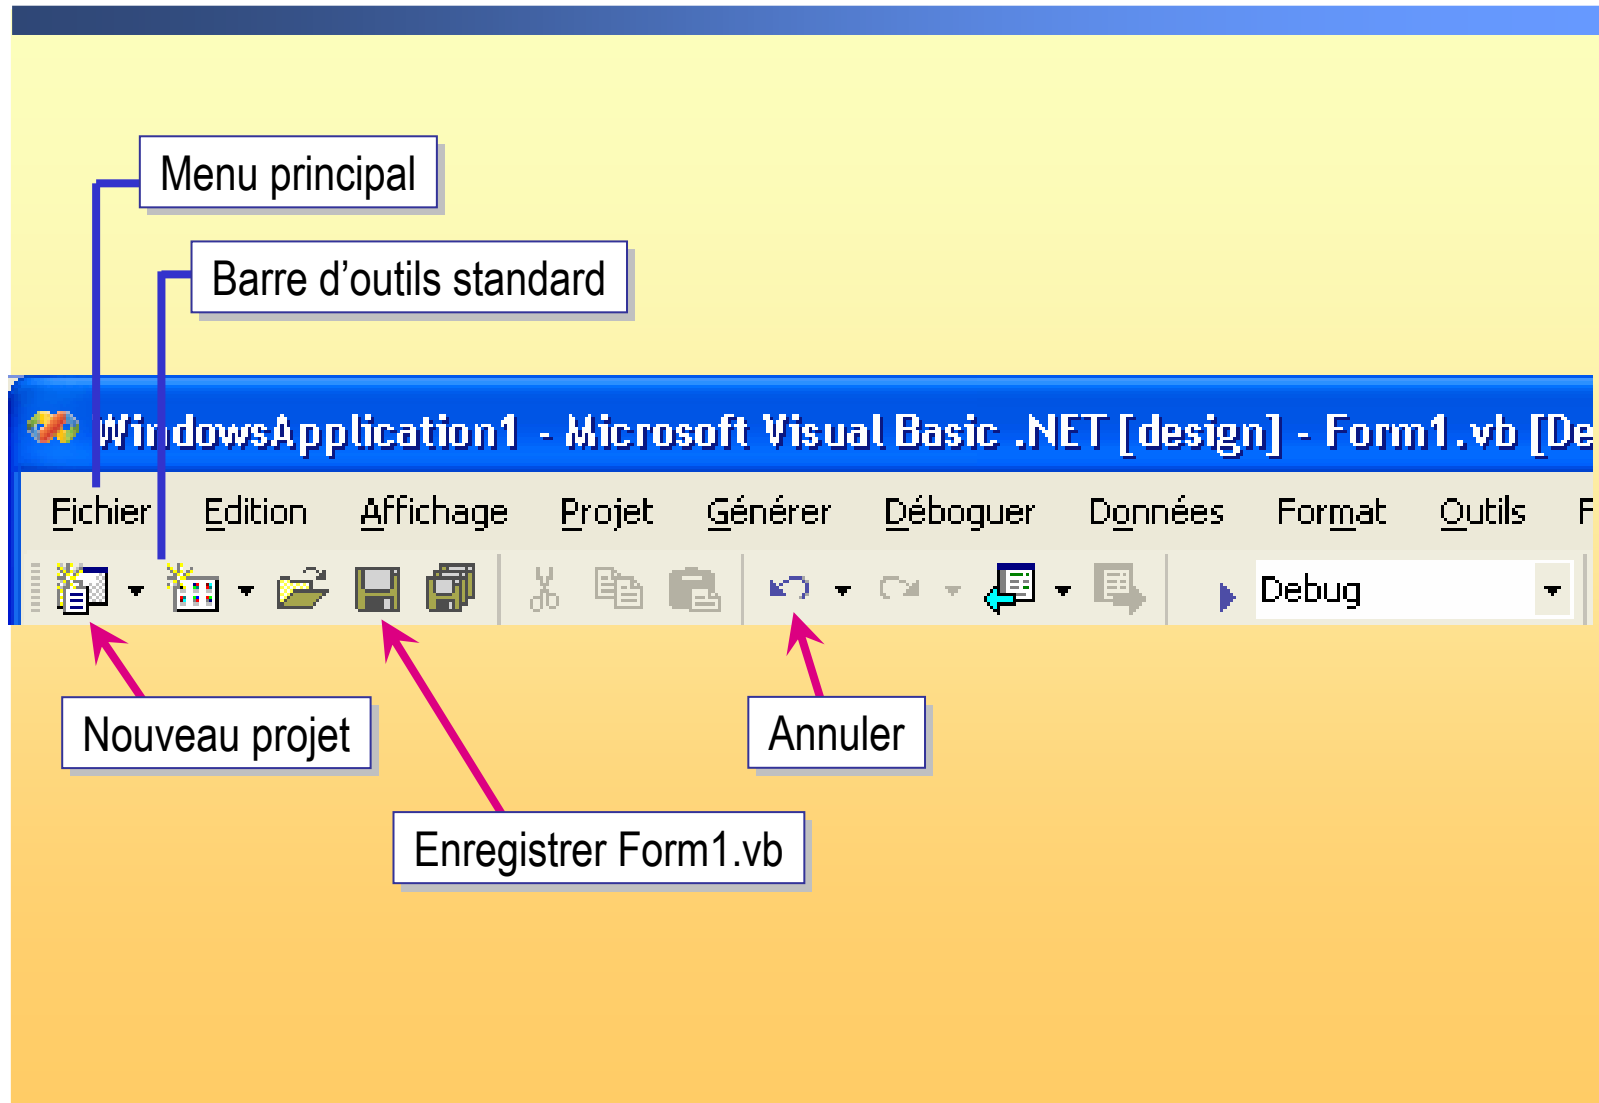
Menu principal

Barre d'outils standard

WindowsApplication1 - Microsoft Visual Basic .NET [design] - Form1.vb [De

Fichier Edition Affichage Projet Générer Déboguer Données Format Outils F

Debug

Nouveau projet

Annuler

Enregistrer Form1.vb